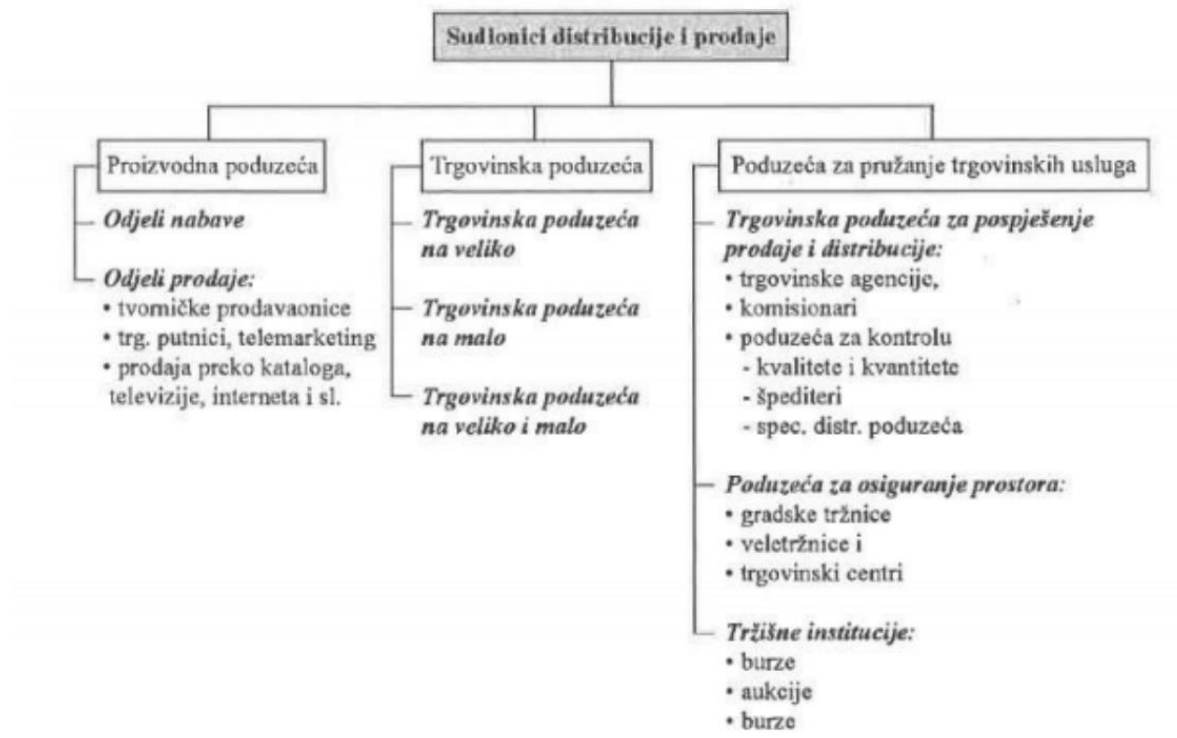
Sudionici distribucije i prodaje

Proizvodna poduzeća

Odjeli nabave

Odjeli prodaje:
• tvorničke prodavaonice
• trg. putnici, telemarketing
• prodaja preko kataloga, televizije, interneta i sl.

Trgovinska poduzeća

Trgovinska poduzeća na veliko

Trgovinska poduzeća na malo

Trgovinska poduzeća na veliko i malo

Poduzeća za pružanje trgovinskih usluga

Trgovinska poduzeća za pospješenje prodaje i distribucije:
• trgovinske agencije,
• komisionari
• poduzeća za kontrolu
- kvalitete i kvantitete
- špediteri
- spec. distr. poduzeća

Poduzeća za osiguranje prostora:
• gradske tržnice
• veletržnice i
• trgovinski centri

Tržišne institucije:
• burze
• aukcije
• burze